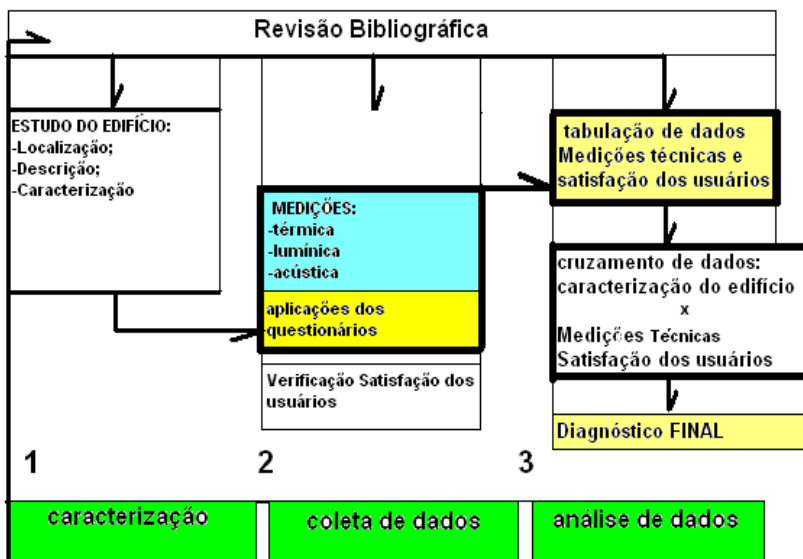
Revisão Bibliográfica

ESTUDO DO EDIFÍCIO:
-Localização;
-Descrição;
-Caracterização

MEDIÇÕES:
-térmica
-lumínica
-acústica

aplicações dos questionários

Verificação Satisfação dos usuários

tabulação de dados
Medições técnicas e satisfação dos usuários

cruzamento de dados:
caracterização do edifício
x
Medições Técnicas
Satisfação dos usuários

Diagnóstico FINAL

1

2

3

caracterização

coleta de dados

análise de dados